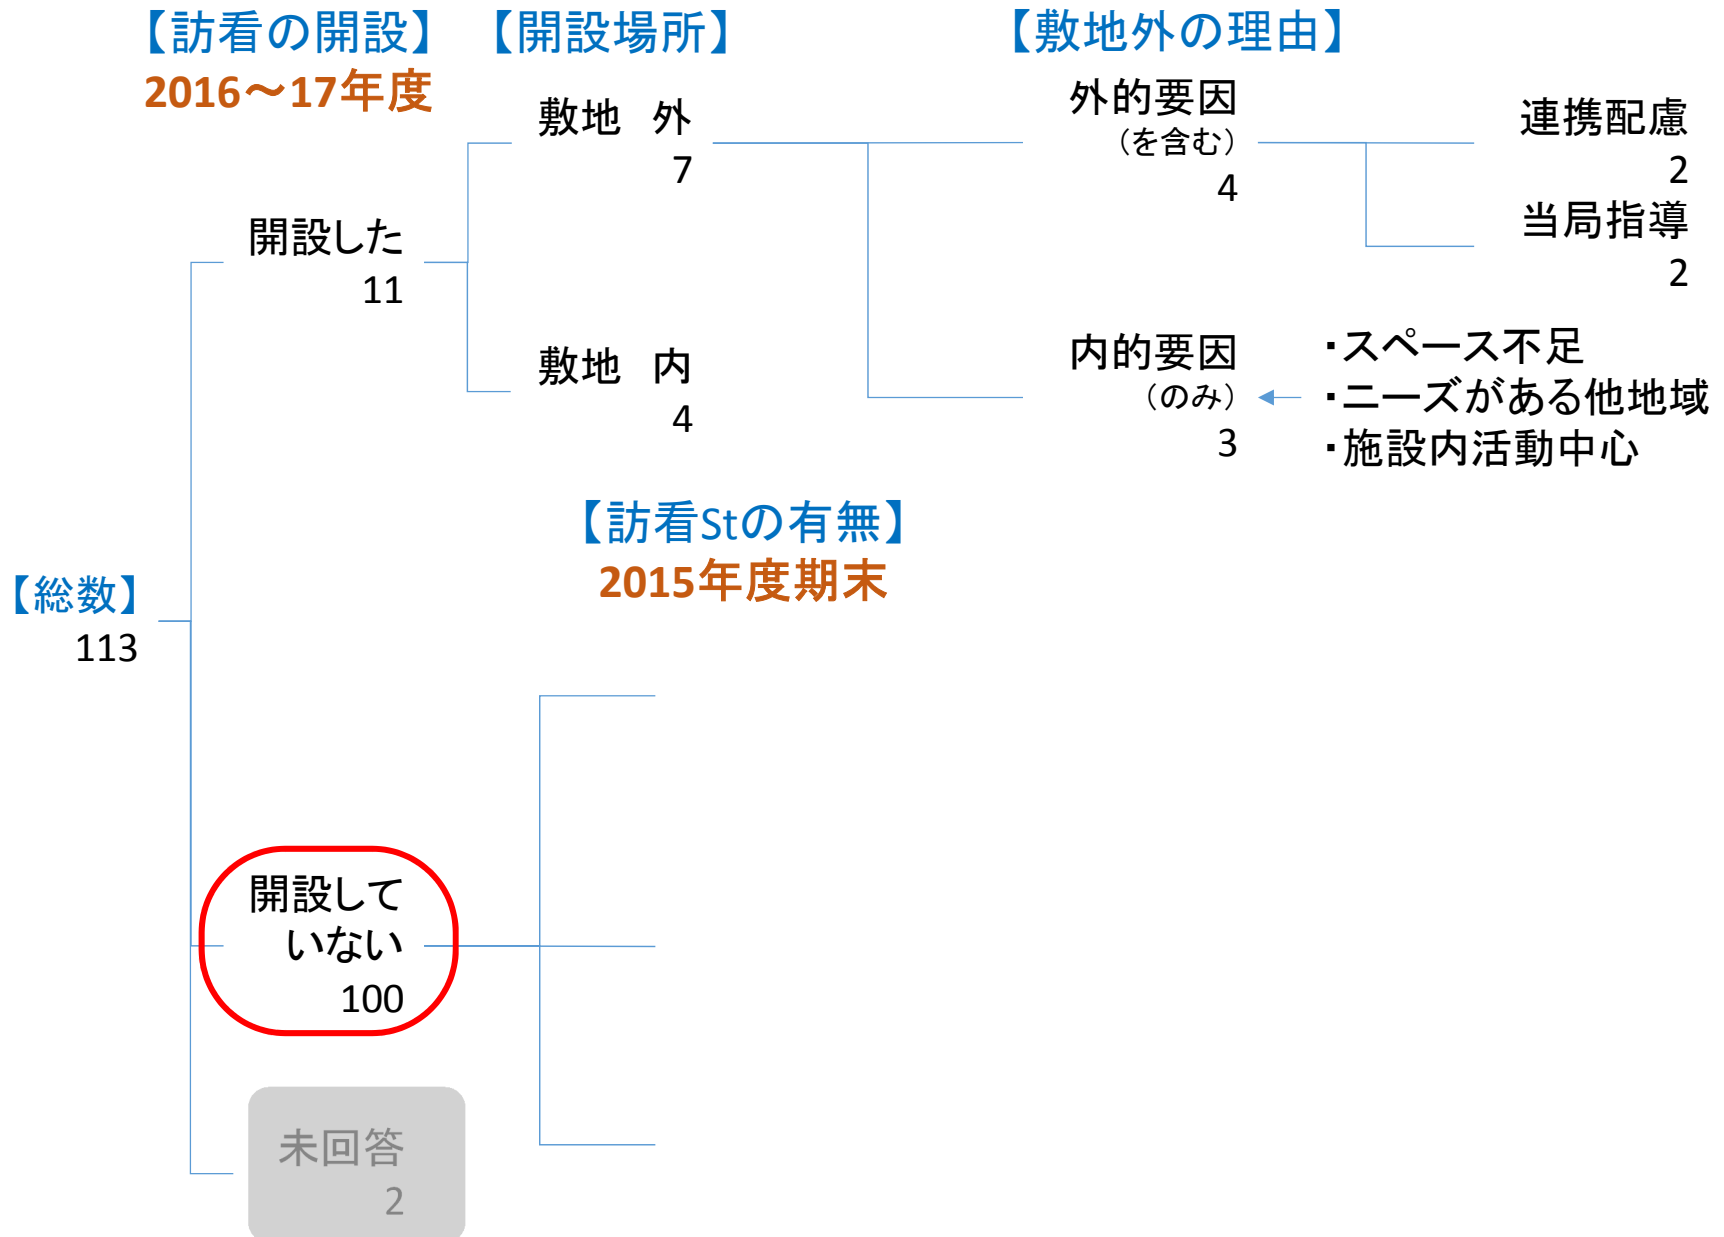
【訪看の開設】
2016～17年度

【開設場所】

【敷地外の理由】

【総数】
113

開設した
11

敷地　外
7

敷地　内
4

外的要因
（を含む）
4

連携配慮
2

当局指導
2

内的要因
（のみ）
3

・スペース不足
・ニーズがある他地域
・施設内活動中心

【訪看Stの有無】
2015年度期末

開設して
いない
100

未回答
2